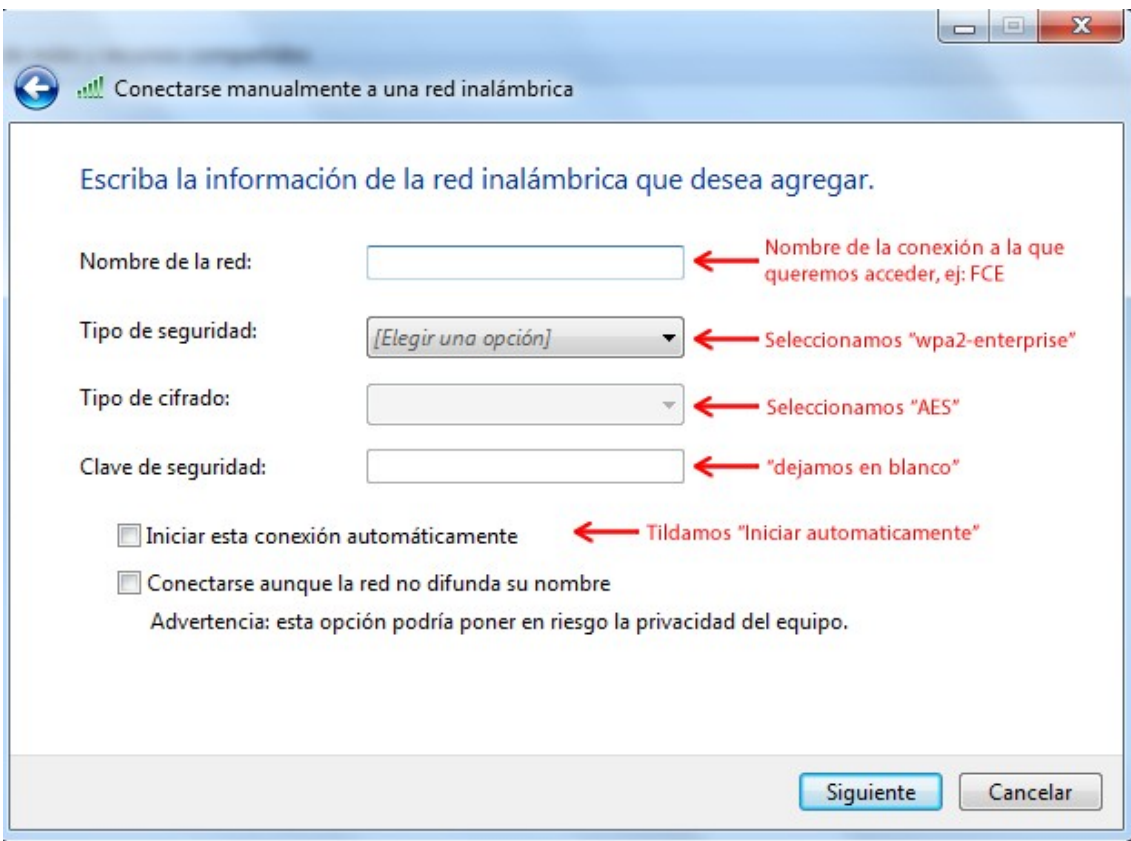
Conectarse manualmente a una red inalámbrica

Escriba la información de la red inalámbrica que desea agregar.

Nombre de la red:
Nombre de la conexión a la que queremos acceder, ej: FCE

Tipo de seguridad: [Elegir una opción]
Seleccionamos "wpa2-enterprise"

Tipo de cifrado:
Seleccionamos "AES"

Clave de seguridad:
"dejamos en blanco"

Iniciar esta conexión automáticamente
Tildamos "Iniciar automaticamente"

Conectarse aunque la red no difunda su nombre
Advertencia: esta opción podría poner en riesgo la privacidad del equipo.

Siguiente Cancelar